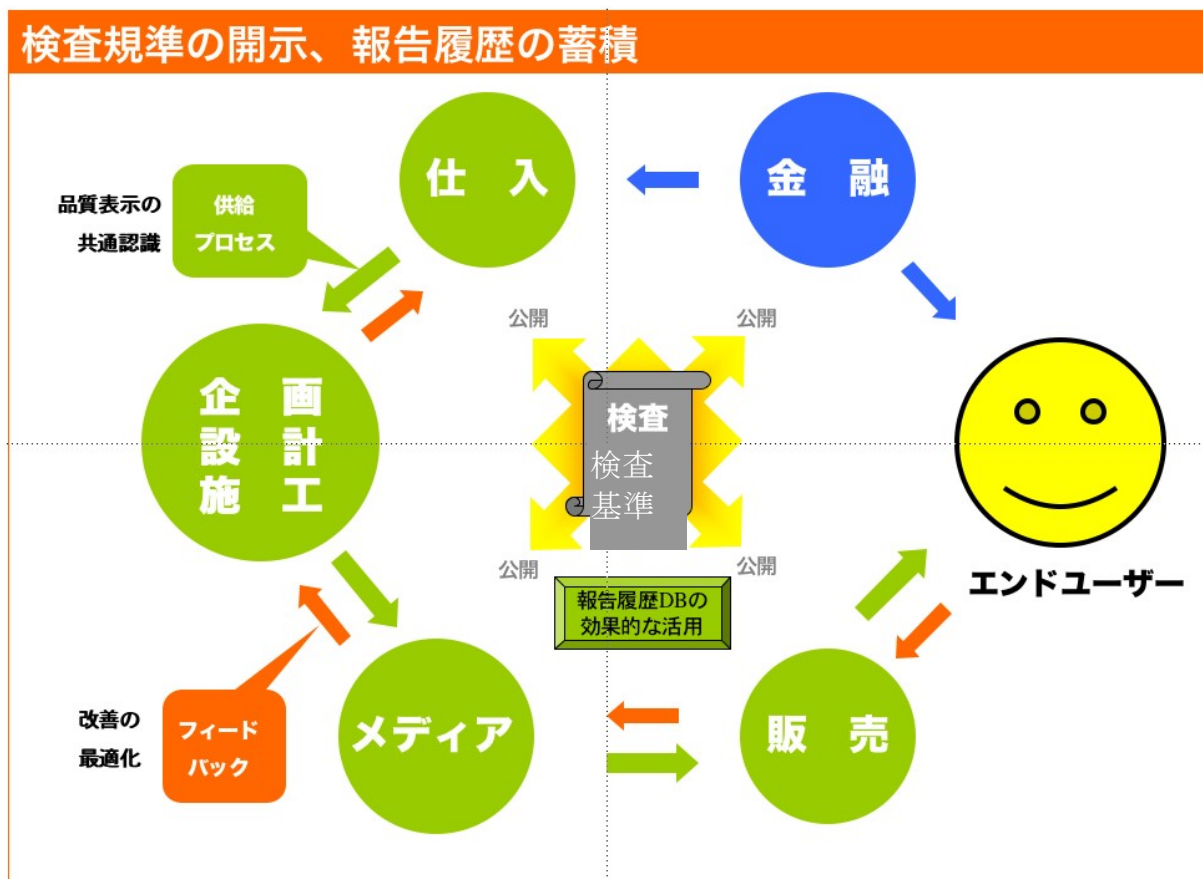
検査規準の開示、報告履歴の蓄積

品質表示の
共通認識

供給
プロセス

仕　入

金　融

公開

公開

企　画
設　計
施　工

検査
検査
基準

エンドユーザー

公開

公開

報告履歴DBの
効果的な活用

改善の
最適化

フィード
バック

メディア

販　売